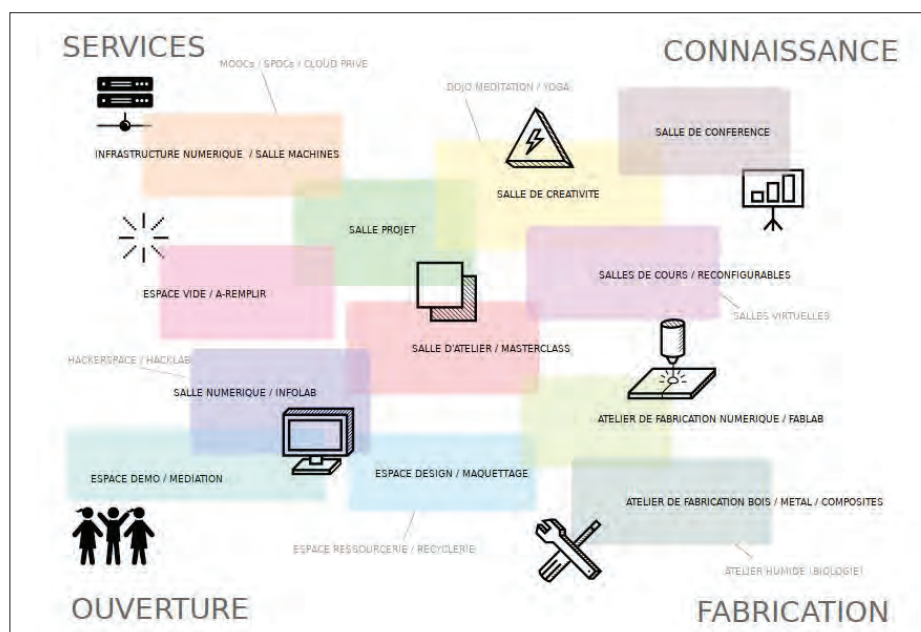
SERVICES

CONNAISSANCE

MOOCs / SPOCs / CLOUD PRIVE

DOJO MEDITATION / YOGA

SALLE DE CONFERENCE

INFRASTRUCTURE NUMERIQUE / SALLE MACHINES

SALLE DE CREATIVITE

SALLE PROJET

ESPACE VIDE / A-REMPLIR

SALLES DE COURS / RECONFIGURABLES

SALLES VIRTUELLES

SALLE D'ATELIER / MASTERCLASS

HACKERSPACE / HACKLAB

SALLE NUMERIQUE / INFOLAB

ATELIER DE FABRICATION NUMERIQUE / FABLAB

ESPACE DEMO / MEDIATION

ESPACE DESIGN / MAQUETTAGE

ATELIER DE FABRICATION BOIS / METAL / COMPOSITES

ESPACE RESSOURCERIE / RECYCLERIE

ATELIER HUMIDE (BIOLOGIE)

OUVERTURE

FABRICATION